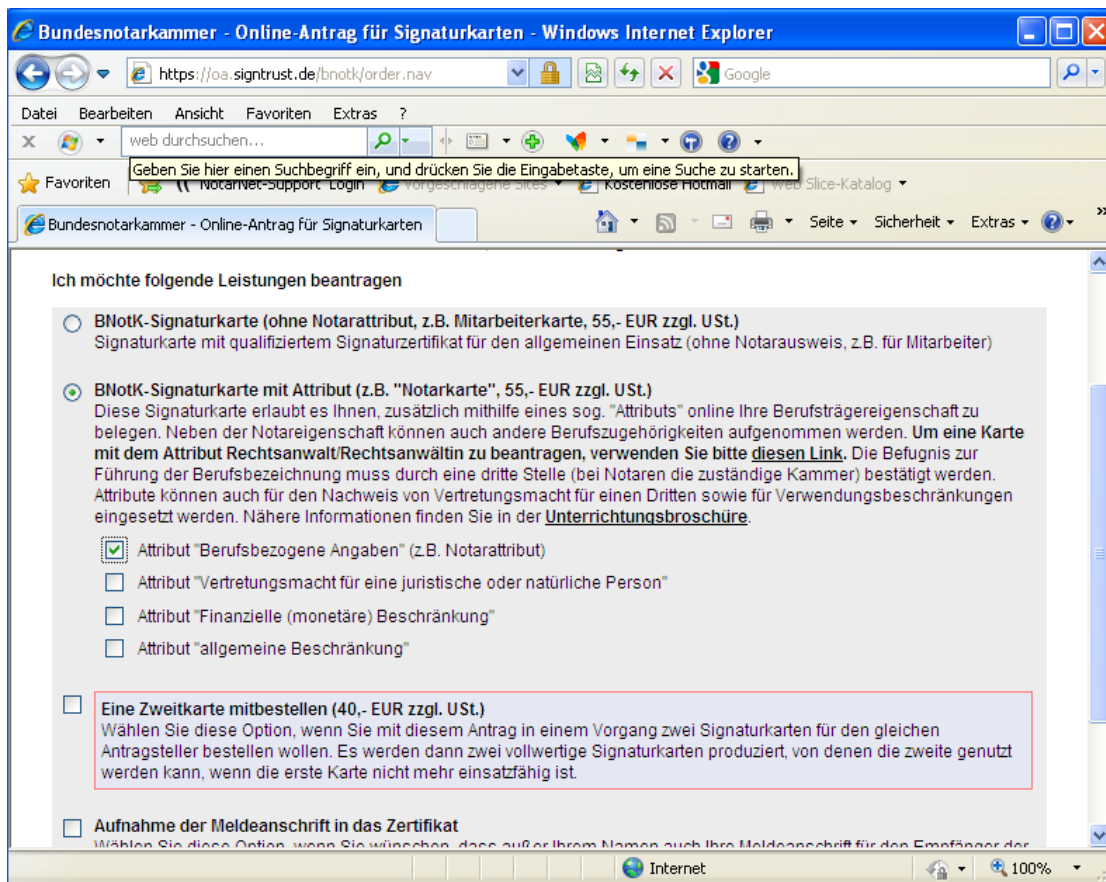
Bundesnotarkammer - Online-Antrag für Signaturkarten - Windows Internet Explorer

https://oa.signtrust.de/bnotk/order.nav

Google

Datei Bearbeiten Ansicht Favoriten Extras ?

web durchsuchen...

Geben Sie hier einen Suchbegriff ein, und drücken Sie die Eingabetaste, um eine Suche zu starten.

Favoriten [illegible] NotarNet-Support Login Vorgeschlagene Sites Kostenlose Hotmail Web Slice-Katalog

Bundesnotarkammer - Online-Antrag für Signaturkarten

Seite Sicherheit Extras

Ich möchte folgende Leistungen beantragen

BNotK-Signaturkarte (ohne Notarattribut, z.B. Mitarbeiterkarte, 55,- EUR zzgl. USt.)
Signaturkarte mit qualifiziertem Signaturzertifikat für den allgemeinen Einsatz (ohne Notarausweis, z.B. für Mitarbeiter)

BNotK-Signaturkarte mit Attribut (z.B. "Notarkarte", 55,- EUR zzgl. USt.)
Diese Signaturkarte erlaubt es Ihnen, zusätzlich mithilfe eines sog. "Attributs" online Ihre Berufsträgereigenschaft zu belegen. Neben der Notareigenschaft können auch andere Berufszugehörigkeiten aufgenommen werden. Um eine Karte mit dem Attribut Rechtsanwalt/Rechtsanwältin zu beantragen, verwenden Sie bitte diesen Link. Die Befugnis zur Führung der Berufsbezeichnung muss durch eine dritte Stelle (bei Notaren die zuständige Kammer) bestätigt werden. Attribute können auch für den Nachweis von Vertretungsmacht für einen Dritten sowie für Verwendungsbeschränkungen eingesetzt werden. Nähere Informationen finden Sie in der Unterrichtungsbroschüre.

Attribut "Berufsbezogene Angaben" (z.B. Notarattribut)

Attribut "Vertretungsmacht für eine juristische oder natürliche Person"

Attribut "Finanzielle (monetäre) Beschränkung"

Attribut "allgemeine Beschränkung"

Eine Zweitkarte mitbestellen (40,- EUR zzgl. USt.)
Wählen Sie diese Option, wenn Sie mit diesem Antrag in einem Vorgang zwei Signaturkarten für den gleichen Antragsteller bestellen wollen. Es werden dann zwei vollwertige Signaturkarten produziert, von denen die zweite genutzt werden kann, wenn die erste Karte nicht mehr einsatzfähig ist.

Aufnahme der Meldeanschrift in das Zertifikat
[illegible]

Internet

100%